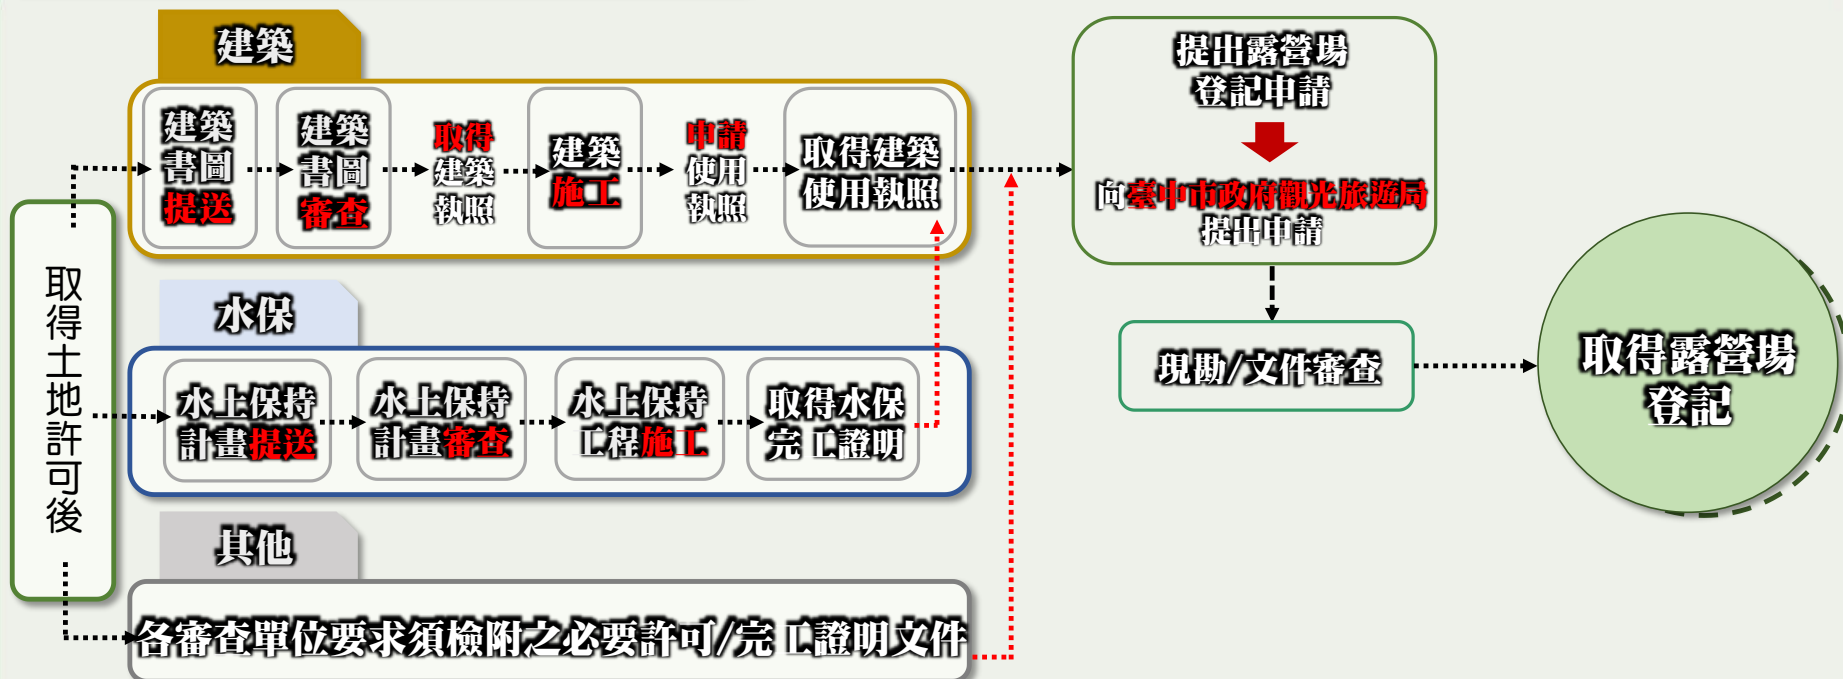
取得土地許可後

建築

建築書圖提送

建築書圖審查

取得建築執照

建築施工

申請使用執照

取得建築使用執照

水保

水土保持計畫提送

水土保持計畫審查

水土保持工程施工

取得水保完工證明

其他

各審查單位要求須檢附之必要許可/完工證明文件

提出露營場登記申請

向臺中市政府觀光旅遊局提出申請

現勘/文件審查

取得露營場登記